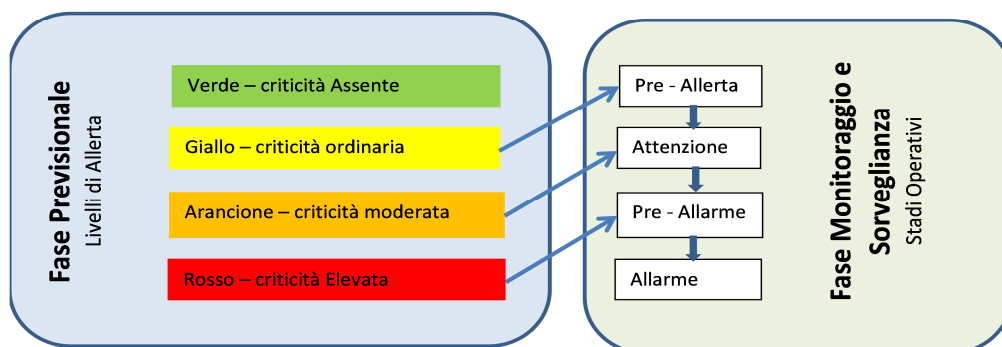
Fase Previsionale
Livelli di Allerta

Verde – criticità Assente

Giallo – criticità ordinaria

Arancione – criticità moderata

Rosso – criticità Elevata

Pre - Allerta

Attenzione

Pre - Allarme

Allarme

Fase Monitoraggio e Sorveglianza
Stadi Operativi